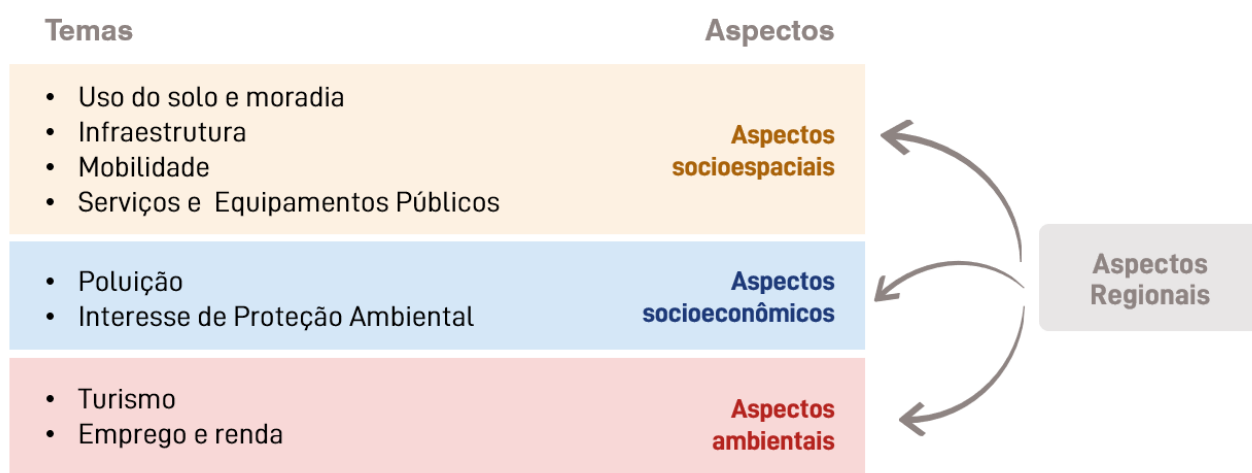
Temas

Aspectos

- Uso do solo e moradia
- Infraestrutura
- Mobilidade
- Serviços e  Equipamentos Públicos

Aspectos socioespaciais

- Poluição
- Interesse de Proteção Ambiental

Aspectos socioeconômicos

- Turismo
- Emprego e renda

Aspectos ambientais

Aspectos Regionais